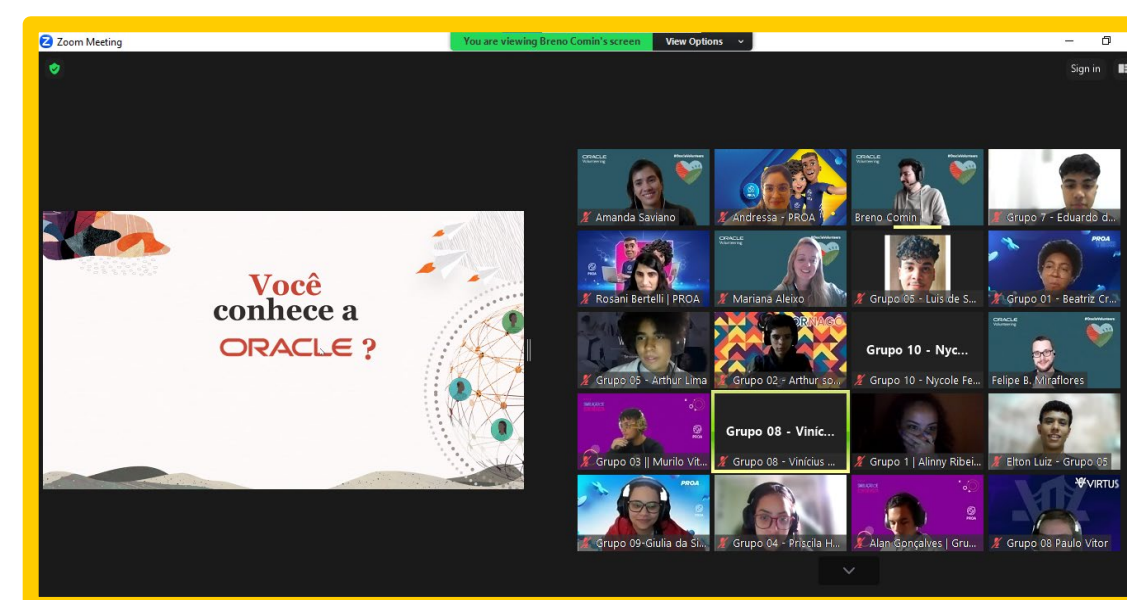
Zoom Meeting

You are viewing Breno Comin's screen

View Options

Sign in

Você conhece a ORACLE ?

Amanda Saviano

Andressa - PROA

Breno Comin

Grupo 7 - Eduardo d...

Rosani Bertelli | PROA

Mariana Aleixo

Grupo 05 - Luis de S...

Grupo 01 - Beatriz Cr...

Grupo 05 - Arthur Lima

Grupo 02 - Arthur so...

Grupo 10 - Nyc...

Grupo 10 - Nycole Fe...

Felipe B. Miraflores

Grupo 03 || Murilo Vit...

Grupo 08 - Viníc...

Grupo 08 - Vinícius ...

Grupo 1 | Alinny Ribei...

Elton Luiz - Grupo 05

Grupo 09-Giulia da Si...

Grupo 04 - Priscila H...

Alan Gonçalves | Gru...

VIRTUS

Grupo 08 Paulo Vitor